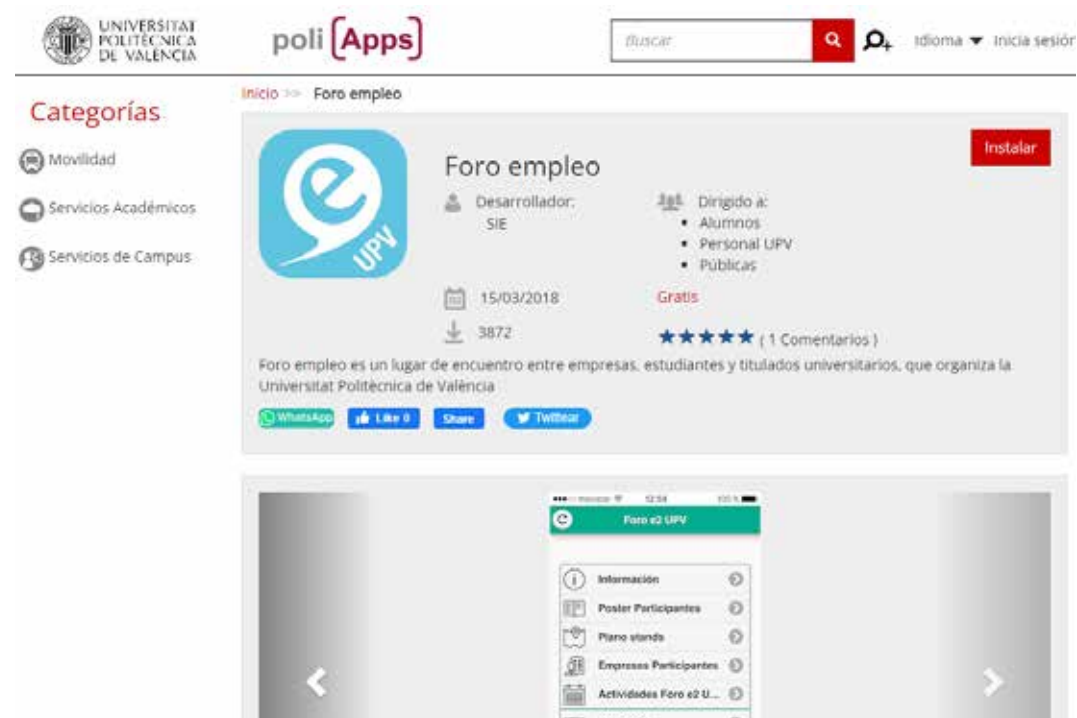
UNIVERSITAT POLITÈCNICA DE VALÈNCIA

poli [Apps]

Buscar

Idioma ▼ Inicia sesiór

Categorías

Movilidad

Servicios Académicos

Servicios de Campus

Inicio >> Foro empleo

Instalar

UPV

Foro empleo

Desarrollador: SIE

Dirigido a:
• Alumnos
• Personal UPV
• Públicas

15/03/2018

Gratis

3872

★★★★★ ( 1 Comentarios )

Foro empleo es un lugar de encuentro entre empresas, estudiantes y titulados universitarios, que organiza la Universitat Politècnica de València

WhatsApp Like 0 Share Twittear

12:34

Foro e2 UPV

Información

Poster Participantes

Plano stands

Empresas Participantes

Actividades Foro e2 U...